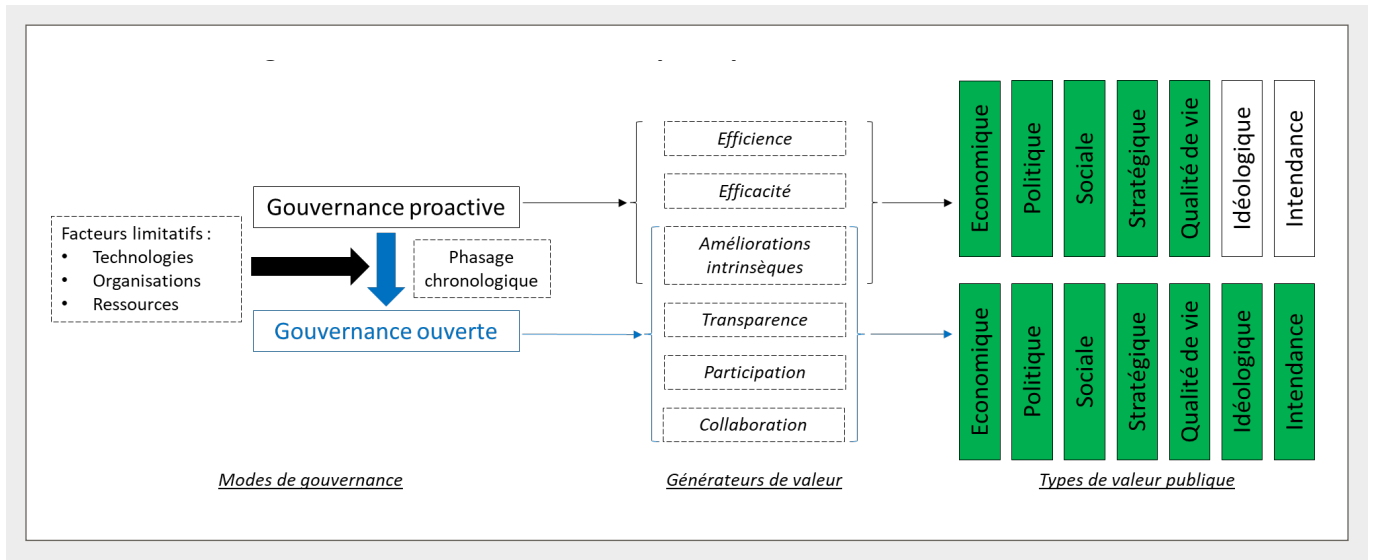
Facteurs limitatifs :
- Technologies
- Organisations
- Ressources

Gouvernance proactive

Phasage chronologique

Gouvernance ouverte

Efficience

Efficacité

Améliorations intrinsèques

Transparence

Participation

Collaboration

Economique
Politique
Sociale
Stratégique
Qualité de vie
Idéologique
Intendance

Economique
Politique
Sociale
Stratégique
Qualité de vie
Idéologique
Intendance

Modes de gouvernance

Générateurs de valeur

Types de valeur publique